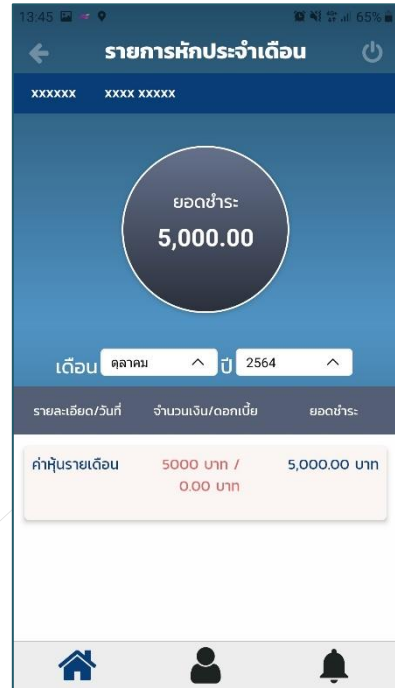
13:45 65%

รายการหักประจำเดือน

xxxxxx xxxx xxxxx

ยอดชำระ
5,000.00

เดือน ตุลาคม ปี 2564

| รายละเอียด/วันที่ | จำนวนเงิน/ดอกเบี้ย | ยอดชำระ |
|---|---|---|
| ค่าหุ้นรายเดือน | 5000 บาท / 0.00 บาท | 5,000.00 บาท |